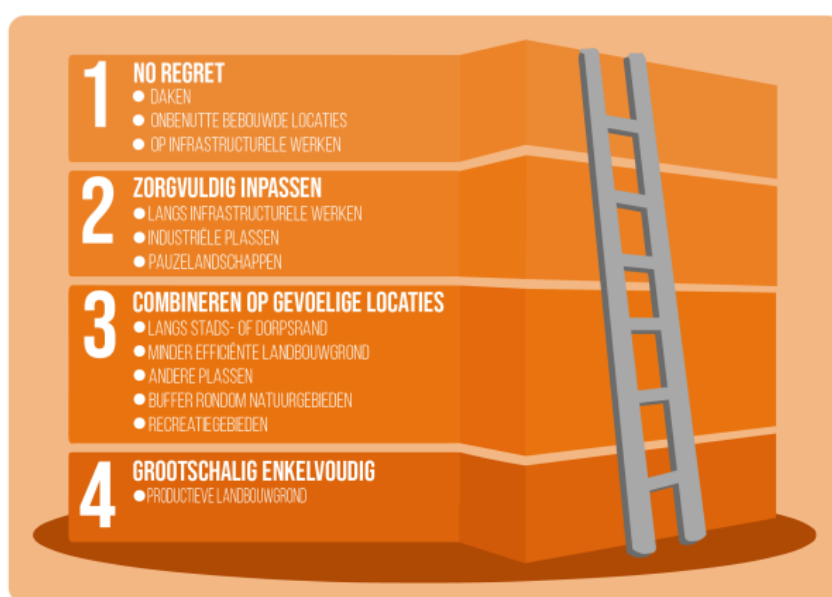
1 NO REGRET
- DAKEN
- ONBENUTTE BEBOUWDE LOCATIES
- OP INFRASTRUCTURELE WERKEN

2 ZORGVULDIG INPASSEN
- LANGS INFRASTRUCTURELE WERKEN
- INDUSTRIËLE PLASSEN
- PAUZELANDSCHAPPEN

3 COMBINEREN OP GEVOELIGE LOCATIES
- LANGS STADS- OF DORPSRAND
- MINDER EFFICIËNTE LANDBOUWGROND
- ANDERE PLASSEN
- BUFFER RONDOM NATUURGEBIEDEN
- RECREATIEGEBIEDEN

4 GROOTSCHALIG ENKELVOUDIG
- PRODUCTIEVE LANDBOUWGROND